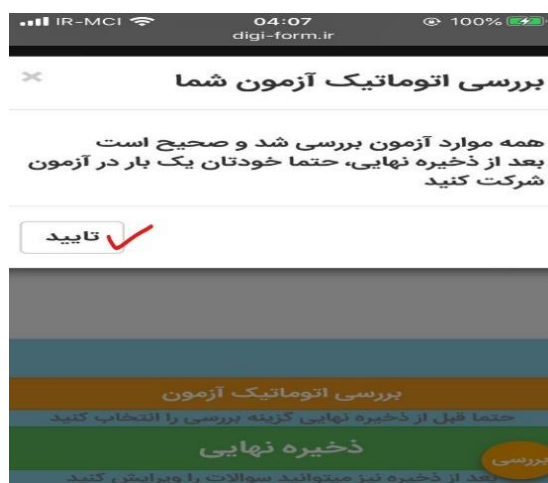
IR-MCI 04:07 100%
digi-form.ir

×
بررسی اتوماتیک آزمون شما

همه موارد آزمون بررسی شد و صحیح است
بعد از ذخیره نهایی، حتما خودتان یک بار در آزمون شرکت کنید

تایید

بررسی اتوماتیک آزمون
حتما قبل از ذخیره نهایی گزینه بررسی را انتخاب کنید
ذخیره نهایی
بعد از ذخیره نیز میتوانید سوالات را ویرایش کنید
بررسی